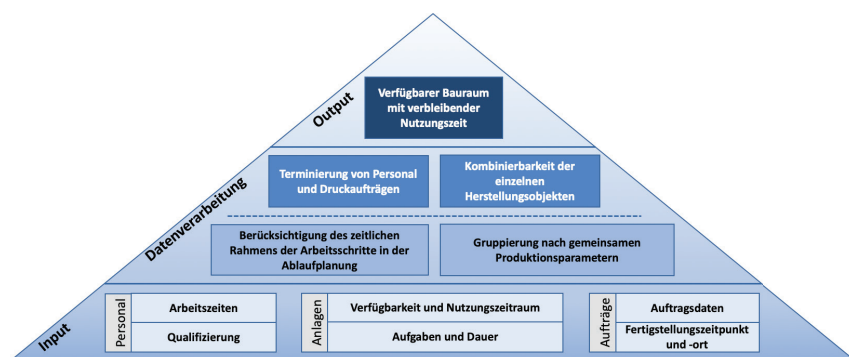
Output

Verfügbarer Bauraum mit verbleibender Nutzungszeit

Datenverarbeitung

Terminierung von Personal und Druckaufträgen

Kombinierbarkeit der einzelnen Herstellungsobjekten

Berücksichtigung des zeitlichen Rahmens der Arbeitsschritte in der Ablaufplanung

Gruppierung nach gemeinsamen Produktionsparametern

Input

Personal
Arbeitszeiten
Qualifizierung

Anlagen
Verfügbarkeit und Nutzungszeitraum
Aufgaben und Dauer

Aufträge
Auftragsdaten
Fertigstellungszeitpunkt und -ort